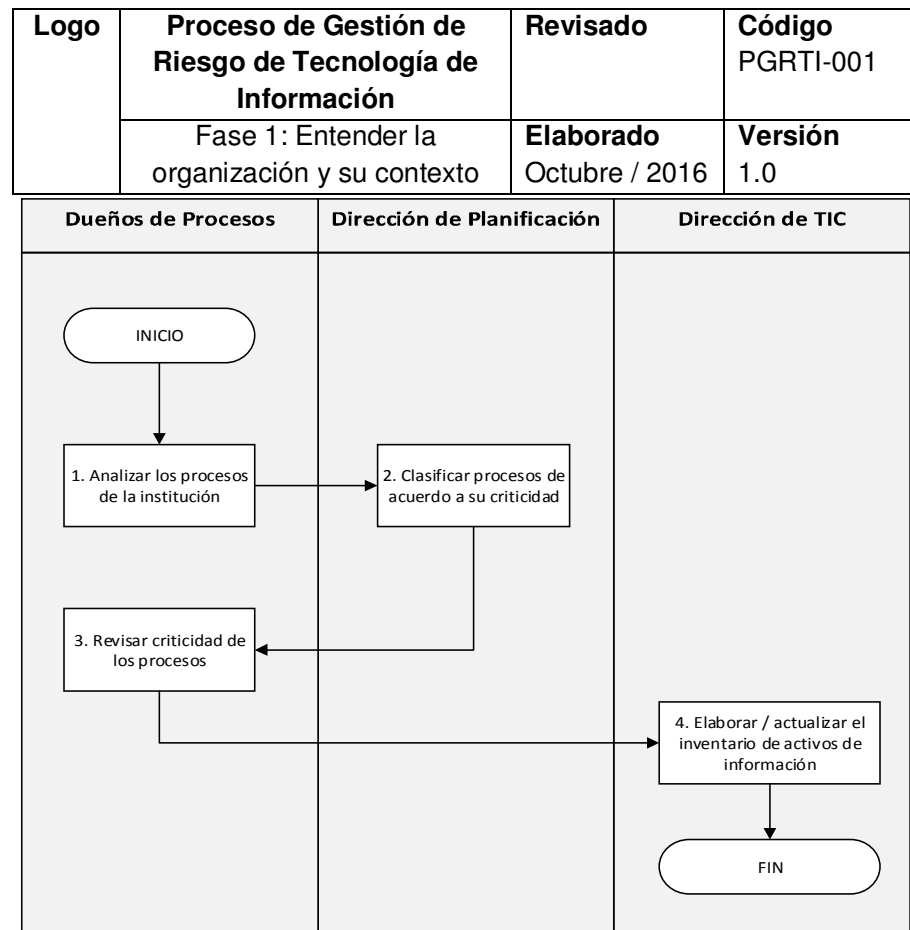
| Logo | Proceso de Gestión de Riesgo de Tecnología de Información | Revisado | Código PGRTI-001 |
|---|---|---|---|
| | Fase 1: Entender la organización y su contexto | Elaborado Octubre / 2016 | Versión 1.0 |

| Dueños de Procesos | Dirección de Planificación | Dirección de TIC |
|---|---|---|

INICIO

1. Analizar los procesos de la institución

2. Clasificar procesos de acuerdo a su criticidad

3. Revisar criticidad de los procesos

4. Elaborar / actualizar el inventario de activos de información

FIN